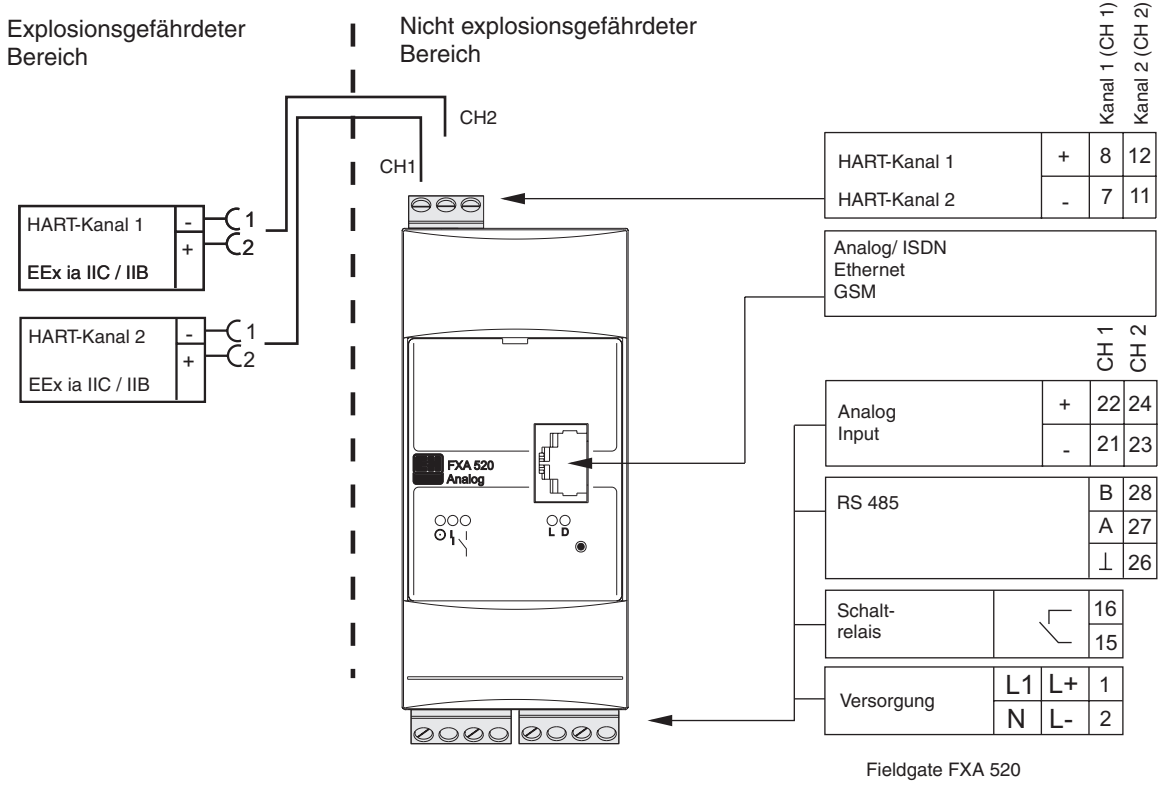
Explosionsgefährdeter Bereich

Nicht explosionsgefährdeter Bereich

CH2

CH1

HART-Kanal 1
-
+
EEx ia IIC / IIB
1
2

HART-Kanal 2
-
+
EEx ia IIC / IIB
1
2

Kanal 1 (CH 1)
Kanal 2 (CH 2)

| | | | |
|---|---|---|---|
| HART-Kanal 1 | + | 8 | 12 |
| HART-Kanal 2 | - | 7 | 11 |

Analog/ ISDN
Ethernet
GSM

CH 1
CH 2

| | | | |
|---|---|---|---|
| Analog Input | + | 22 | 24 |
| | - | 21 | 23 |

| | | |
|---|---|---|
| RS 485 | B | 28 |
| | A | 27 |
| | ⊥ | 26 |

| | |
|---|---|
| Schalt-relais | 16 |
| | 15 |

| | | | |
|---|---|---|---|
| Versorgung | L1 | L+ | 1 |
| | N | L- | 2 |

FXA 520
Analog

L D

Fieldgate FXA 520